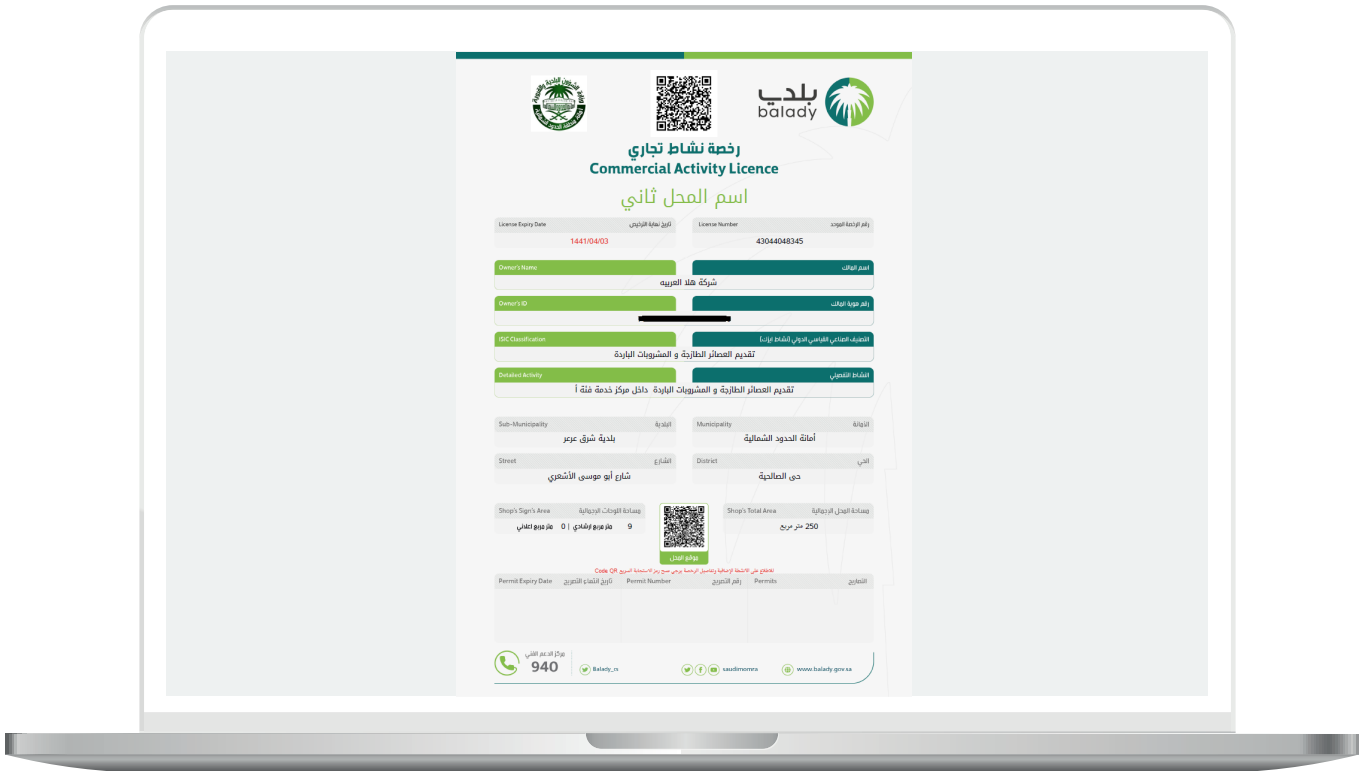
بلدي
balady

رخصة نشاط تجاري
Commercial Activity Licence

اسم المحل ثاني

| رقم الرخصة الموحد License Number | تاريخ نهاية الترخيص License Expiry Date |
|---|---|
| 43044048345 | 1441/04/03 |

اسم المالك
Owner's Name
شركة هلا العربيه

رقم هوية المالك
Owner's ID

التصنيف الصناعي القياسي الدولي (نشاط ايزك)
ISIC Classification
تقديم العصائر الطازجة و المشروبات الباردة

النشاط التفصيلي
Detailed Activity
تقديم العصائر الطازجة و المشروبات الباردة داخل مركز خدمة فئة أ

الأمانة Municipality
أمانة الحدود الشمالية

البلدية Sub-Municipality
بلدية شرق عرعر

الحي District
حى الصالحية

الشارع Street
شارع أبو موسى الأشعري

مساحة المحل الإجمالية Shop's Total Area
250 متر مربع

مساحة اللوحات الإجمالية Shop's Sign's Area
9 متر مربع ارشادي | 0 متر مربع اعلاني

موقع المحل

للاطلاع على الأنشطة الإضافية وتفاصيل الرخصة يرجى مسح رمز الاستجابة السريع QR Code

| التصاريح | Permits | رقم التصريح | Permit Number | تاريخ انتهاء التصريح | Permit Expiry Date |
|---|---|---|---|---|---|

مركز الدعم الفني
940
Balady_cs
saudimomra
www.balady.gov.sa